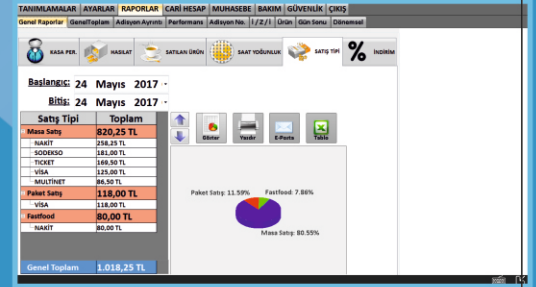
TANIMLAMALAR AYARLAR RAPORLAR CARİ HESAP MUHASEBE BAKIM GÜVENLİK ÇIKIŞ

Genel Raporlar GenelToplam Adisyon Ayrıntı Performans Adisyon No. İ/Z/İ Ürün Gün Sonu Dönemsel

KASA PER. HASILAT SATILAN ÜRÜN SAAT YOĞUNLUK SATIŞ TİPİ % İNDİRİM

Başlangıç: 24 Mayıs 2017

Bitiş: 24 Mayıs 2017

| Satış Tipi | Toplam |
|---|---|
| Masa Satış | 820,25 TL |
| NAKİT | 258,25 TL |
| SODEKSO | 181,00 TL |
| TICKET | 169,50 TL |
| VİSA | 125,00 TL |
| MULTİNET | 86,50 TL |
| Paket Satış | 118,00 TL |
| VİSA | 118,00 TL |
| Fastfood | 80,00 TL |
| NAKİT | 80,00 TL |

Genel Toplam 1.018,25 TL

Gönder Yazdır E-Posta Tablo

Paket Satış: 11.59%

Fastfood: 7.86%

Masa Satış: 80.55%